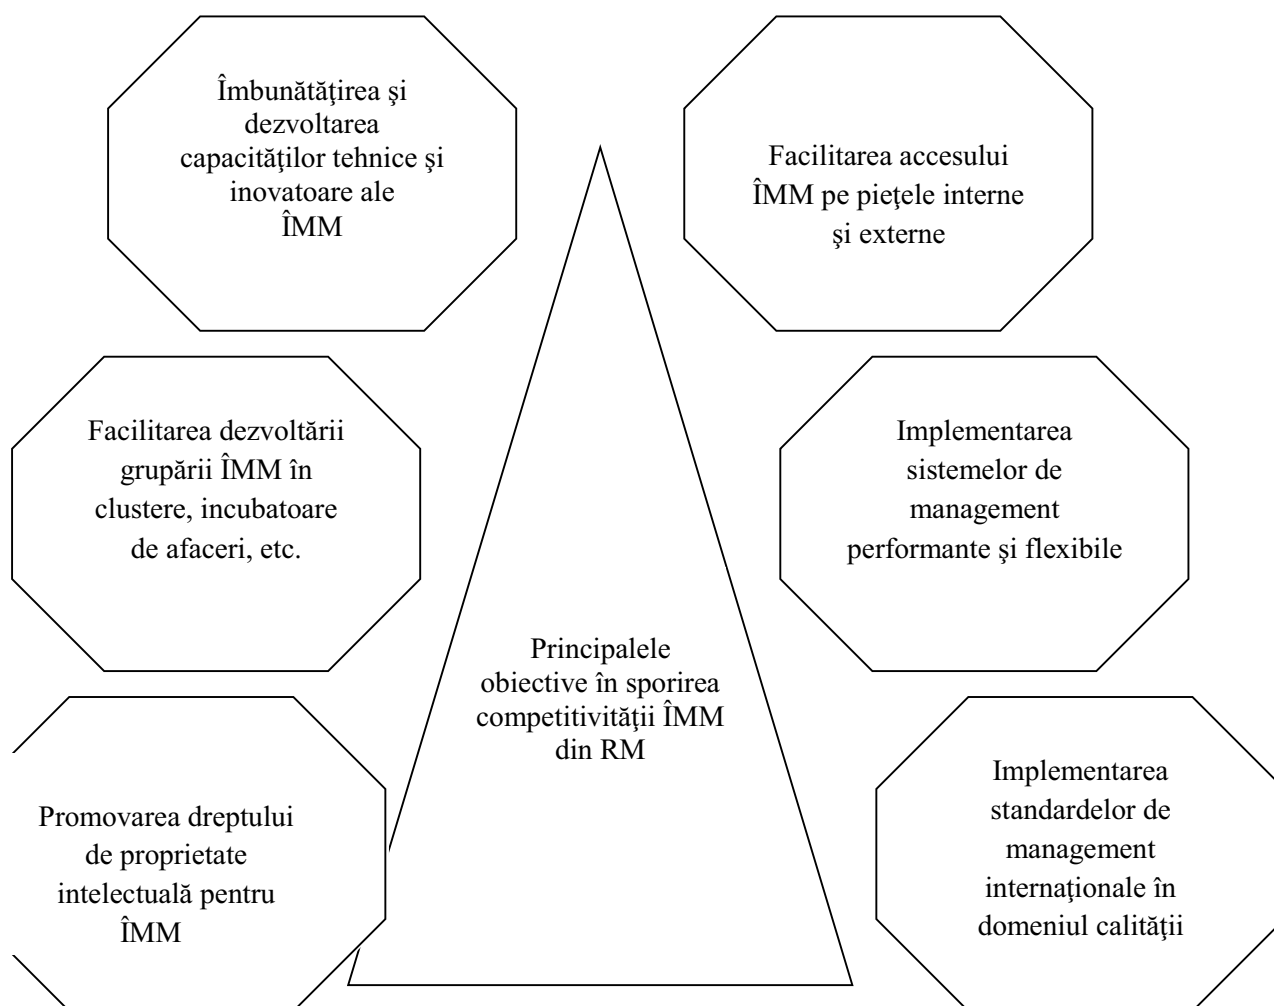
Îmbunătăţirea şi dezvoltarea capacităţilor tehnice şi inovatoare ale ÎMM

Facilitarea accesului ÎMM pe pieţele interne şi externe

Facilitarea dezvoltării grupării ÎMM în clustere, incubatoare de afaceri, etc.

Implementarea sistemelor de management performante şi flexibile

Principalele obiective în sporirea competitivităţii ÎMM din RM

Promovarea dreptului de proprietate intelectuală pentru ÎMM

Implementarea standardelor de management internaţionale în domeniul calităţii